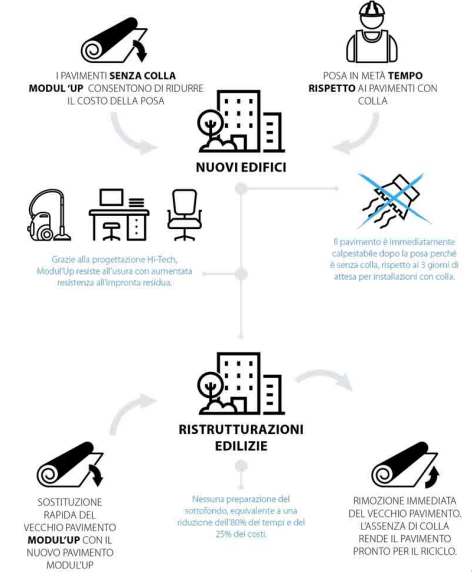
I PAVIMENTI **SENZA COLLA MODUL 'UP** CONSENTONO DI RIDURRE IL COSTO DELLA POSA

POSA IN METÀ **TEMPO RISPETTO** AI PAVIMENTI CON COLLA

**NUOVI EDIFICI**

Grazie alla progettazione Hi-Tech, Modul'Up resiste all'usura con aumentata resistenza all'impronta residua.

Il pavimento è immediatamente calpestabile dopo la posa perché è senza colla, rispetto ai 3 giorni di attesa per installazioni con colla.

**RISTRUTTURAZIONI EDILIZIE**

SOSTITUZIONE RAPIDA DEL VECCHIO PAVIMENTO **MODUL'UP** CON IL NUOVO PAVIMENTO MODUL'UP

Nessuna preparazione del sottofondo, equivalente a una riduzione dell'80% dei tempi e del 25% dei costi.

RIMOZIONE IMMEDIATA DEL VECCHIO PAVIMENTO. L'ASSENZA DI COLLA RENDE IL PAVIMENTO PRONTO PER IL RICICLO.